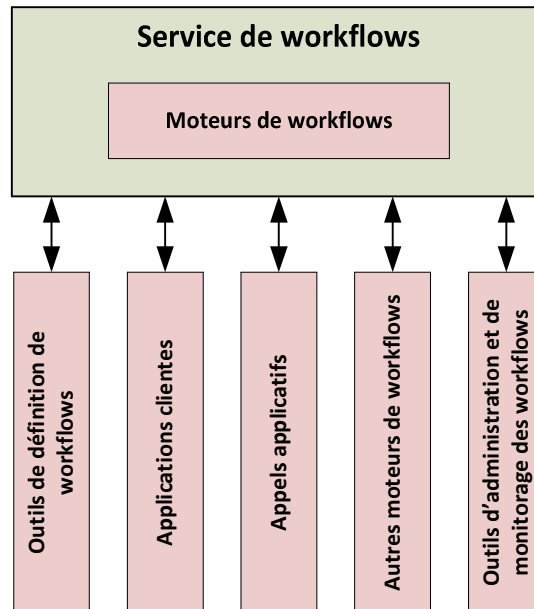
Service de workflows

Moteurs de workflows

Outils de définition de workflows

Applications clientes

Appels applicatifs

Autres moteurs de workflows

Outils d'administration et de monitorage des workflows